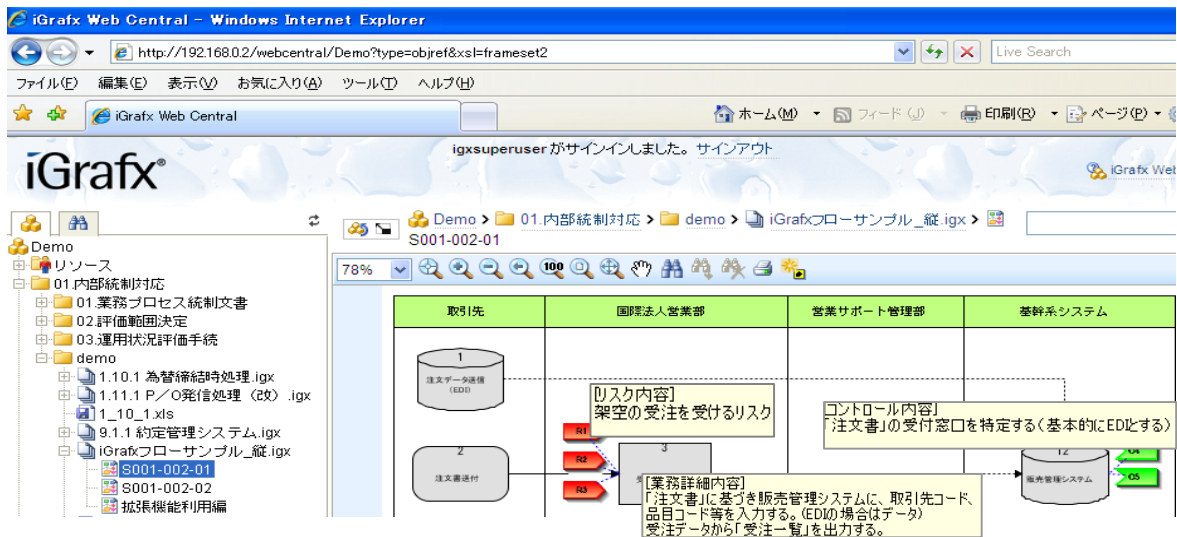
iGrafx Web Central - Windows Internet Explorer

http://192.168.0.2/webcentral/Demo?type=objref&xsl=frameset2

Live Search

ファイル(F) 編集(E) 表示(V) お気に入り(A) ツール(T) ヘルプ(H)

iGrafx Web Central

ホーム(M) フィード(J) 印刷(R) ページ(P)

iGrafx®

igxsuperuser がサインインしました。 サインアウト

iGrafx Web

Demo
リソース
01.内部統制対応
01.業務プロセス統制文書
02.評価範囲決定
03.運用状況評価手続
demo
1.10.1 為替締結時処理.igx
1.11.1 P／O発信処理（改）.igx
1_10_1.xls
9.1.1 約定管理システム.igx
iGrafxフローサンプル_縦.igx
S001-002-01
S001-002-02
拡張機能利用編

Demo > 01.内部統制対応 > demo > iGrafxフローサンプル_縦.igx > S001-002-01

78%

| 取引先 | 国際法人営業部 | 営業サポート管理部 | 基幹系システム |
|---|---|---|---|

1
注文データ送信（EDI）

2
注文書送付

3

12
販売管理システム

R1
R2
R3
C4
C5

[リスク内容]
架空の受注を受けるリスク

[コントロール内容]
「注文書」の受付窓口を特定する（基本的にEDIとする）

[業務詳細内容]
「注文書」に基づき販売管理システムに、取引先コード、品目コード等を入力する。(EDIの場合はデータ)
受注データから「受注一覧」を出力する。